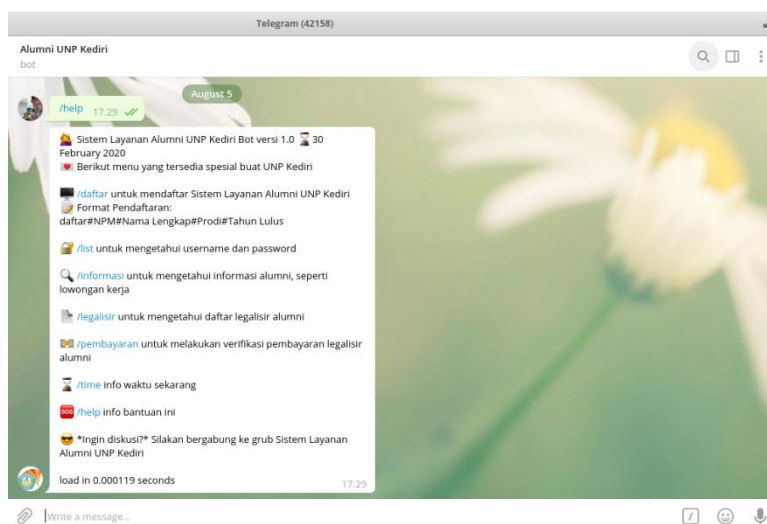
Telegram (42158)

Alumni UNP Kediri
bot

August 5

/help 17.29

Sistem Layanan Alumni UNP Kediri Bot versi 1.0 30 February 2020
Berikut menu yang tersedia spesial buat UNP Kediri

/daftar untuk mendaftar Sistem Layanan Alumni UNP Kediri
Format Pendaftaran:
daftar#NPM#Nama Lengkap#Prodi#Tahun Lulus

/list untuk mengetahui username dan password

/informasi untuk mengetahui informasi alumni, seperti lowongan kerja

/legalisir untuk mengetahui daftar legalisir alumni

/pembayaran untuk melakukan verifikasi pembayaran legalisir alumni

/time info waktu sekarang

/help info bantuan ini

*Ingin diskusi?* Silakan bergabung ke grub Sistem Layanan Alumni UNP Kediri

load in 0.000119 seconds 17.29

Write a message...